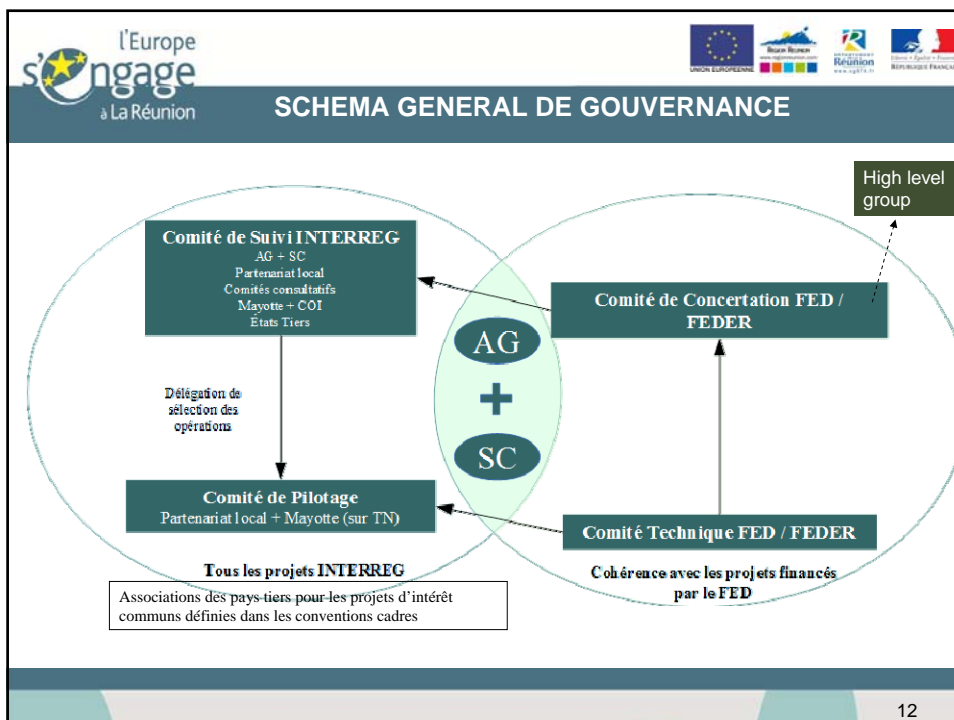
l'Europe
s'engage
à La Réunion

UNION EUROPEENNE
Région Réunion
Réunion
Liberté • Égalité • Fraternité
RÉPUBLIQUE FRANÇAISE

SCHEMA GENERAL DE GOUVERNANCE

High level group

Comité de Suivi INTERREG
AG + SC
Partenariat local
Comités consultatifs
Mayotte + COI
États Tiers

Comité de Concertation FED / FEDER

AG
+
SC

Délégation de sélection des opérations

Comité de Pilotage
Partenariat local + Mayotte (sur TN)

Comité Technique FED / FEDER

Tous les projets INTERREG

Cohérence avec les projets financés par le FED

Associations des pays tiers pour les projets d'intérêt communs définies dans les conventions cadres

12